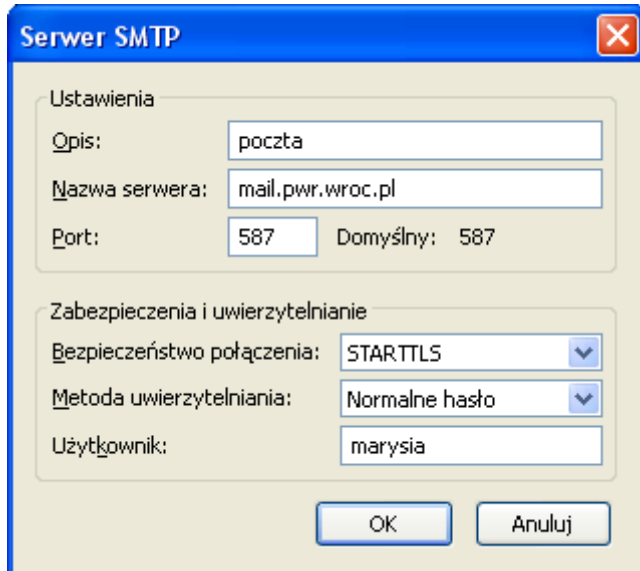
Serwer SMTP

Ustawienia

Opis: poczta

Nazwa serwera: mail.pwr.wroc.pl

Port: 587 Domyślny: 587

Zabezpieczenia i uwierzytelnianie

Bezpieczeństwo połączenia: STARTTLS

Metoda uwierzytelniania: Normalne hasło

Użytkownik: marysia

OK Anuluj